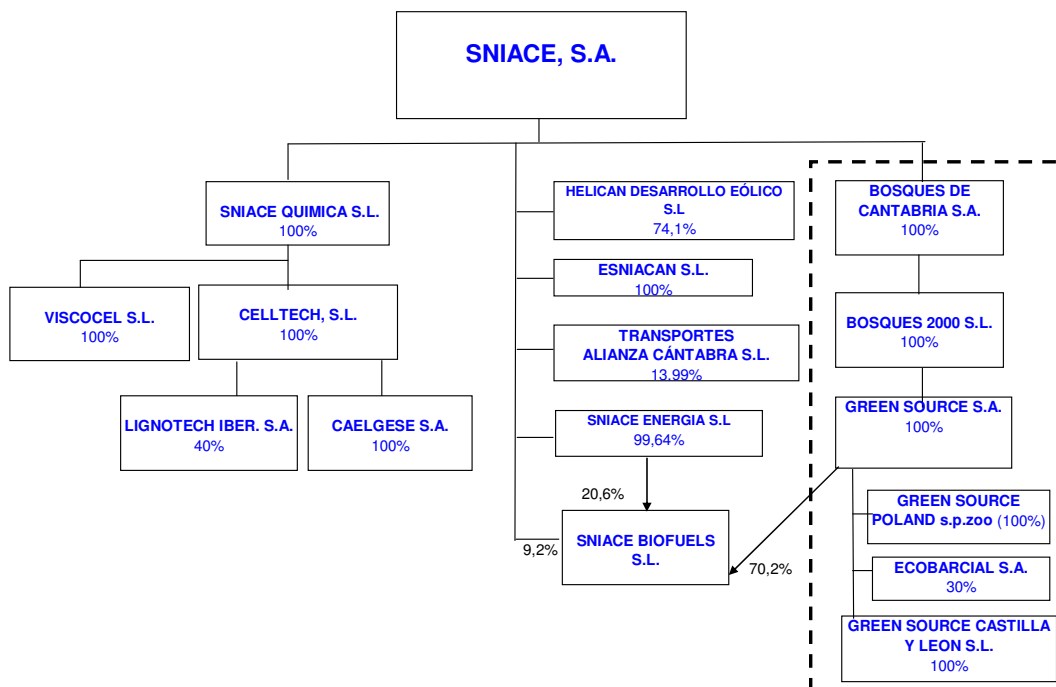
SNIACE, S.A.

SNIACE QUIMICA S.L.
100%

VISCOCEL S.L.
100%

CELLTECH, S.L.
100%

LIGNOTECH IBER. S.A.
40%

CAELGESE S.A.
100%

HELICAN DESARROLLO EÓLICO S.L
74,1%

ESNIACAN S.L.
100%

TRANSPORTES ALIANZA CÁNTABRA S.L.
13,99%

SNIACE ENERGIA S.L
99,64%

20,6%

9,2%

SNIACE BIOFUELS S.L.

70,2%

BOSQUES DE CANTABRIA S.A.
100%

BOSQUES 2000 S.L.
100%

GREEN SOURCE S.A.
100%

GREEN SOURCE POLAND s.p.zoo (100%)

ECOBARCIAL S.A.
30%

GREEN SOURCE CASTILLA Y LEON S.L.
100%